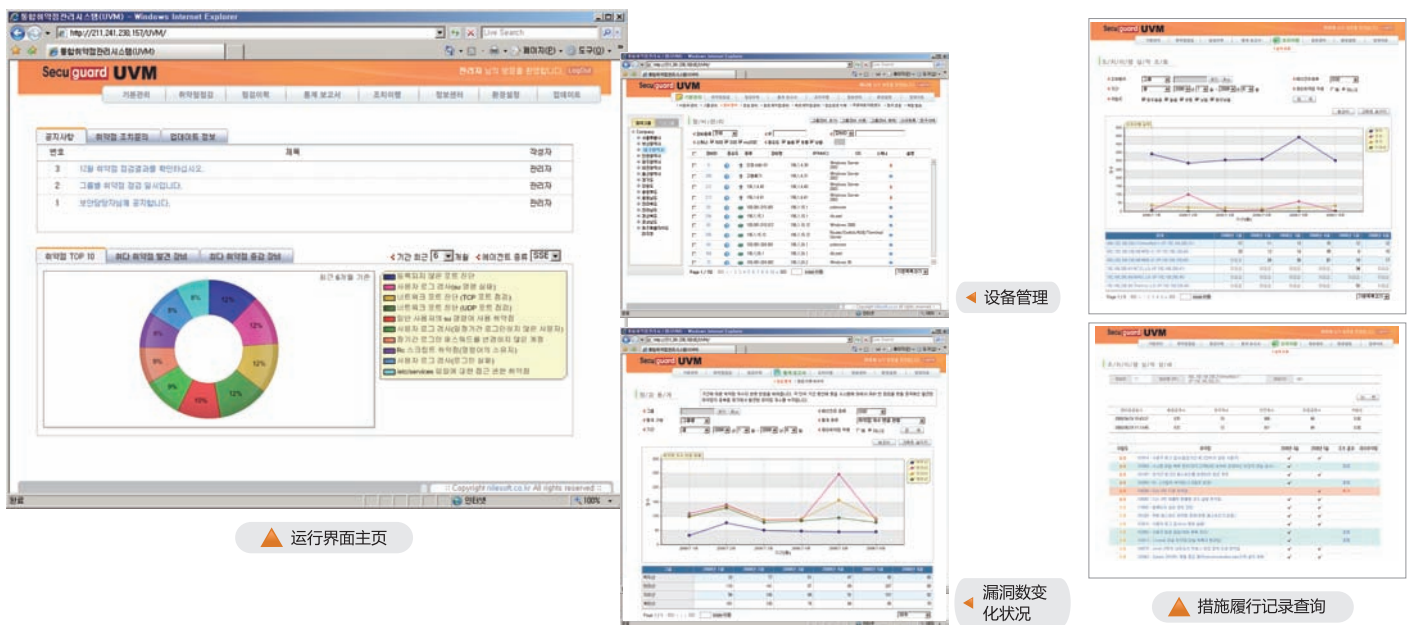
통합취약점관리시스템(UVM) - Windows Internet Explorer

http://211.241.230.157/UVM/

Live Search

통합취약점관리시스템(UVM)

페이지(P) 도구(O)

Secuguard UVM

관리자 님의 방문을 환영합니다. LogOut

기본관리 | 취약점점검 | 점검이력 | 통계 보고서 | 조치이행 | 정보관리 | 환경설정 | 업데이트

공지사항 | 취약점 조치결과 | 업데이트 정보

| 번호 | 제목 | 작성자 |
|---|---|---|
| 3 | 12월 취약점 점검결과를 확인하십시오. | 관리자 |
| 2 | 그룹별 취약점 점검 일시입니다. | 관리자 |
| 1 | 보안담당자님께 공지합니다. | 관리자 |

취약점 TOP 10 | 최다 취약점 발견 장비 | 최다 취약점 증감 장비

기간 최근 6 개월 | 에이전트 종류 SSE

최근 6개월 기준

12%, 12%, 12%, 12%, 10%, 9%, 9%, 8%, 8%, 8%

등록되지 않은 포트 산단
사용자 로그 검사(su 명령 실패)
비등록된 포트 산단 (TCP 포트 점검)
비등록된 포트 산단 (UDP 포트 점검)
일반 사용자에 su 명령어 사용 취약점
사용자 로그 검사(일정기간 로그인하지 않은 사용자)
장기간 로그인 패스워드를 변경하지 않은 계정
Rc 스크립트 취약점(명령어가 스와치)
사용자 로그 검사(로그인 실패)
/etc/services 파일에 대한 접근 권한 취약점

Copyright nilesoft.co.kr All rights reserved

완료 | 인터넷 | 100%

运行界面主页

设备管理

漏洞数变化状况

措施履行记录查询